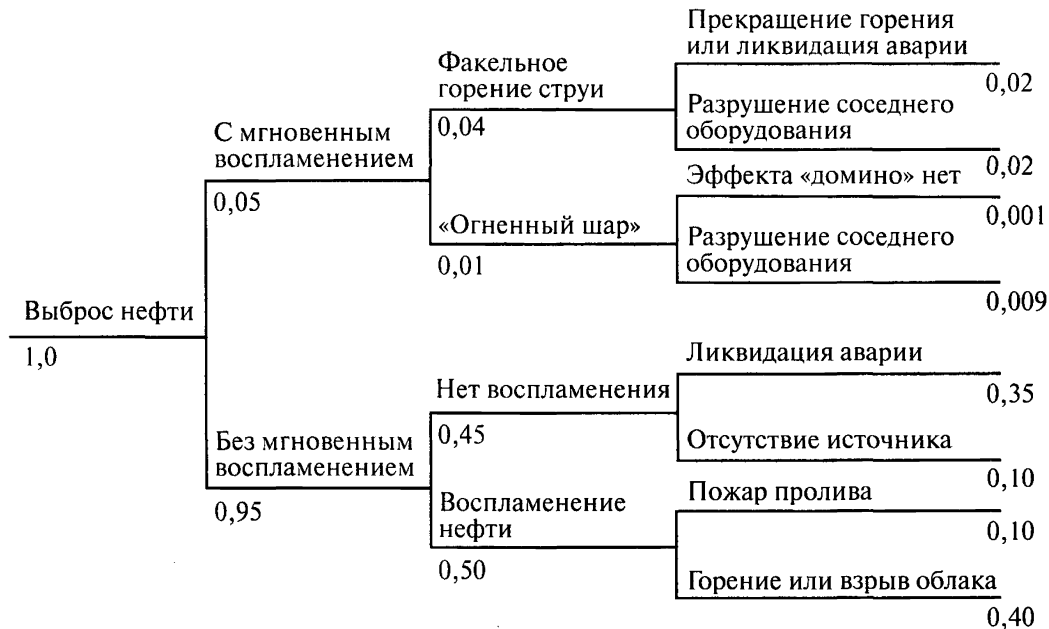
Выброс нефти
1,0

С мгновенным воспламенением
0,05

Факельное горение струи
0,04

Прекращение горения или ликвидация аварии
0,02

Разрушение соседнего оборудования
0,02

«Огненный шар»
0,01

Эффекта «домино» нет
0,001

Разрушение соседнего оборудования
0,009

Без мгновенным воспламенением
0,95

Нет воспламенения
0,45

Ликвидация аварии
0,35

Отсутствие источника
0,10

Воспламенение нефти
0,50

Пожар пролива
0,10

Горение или взрыв облака
0,40